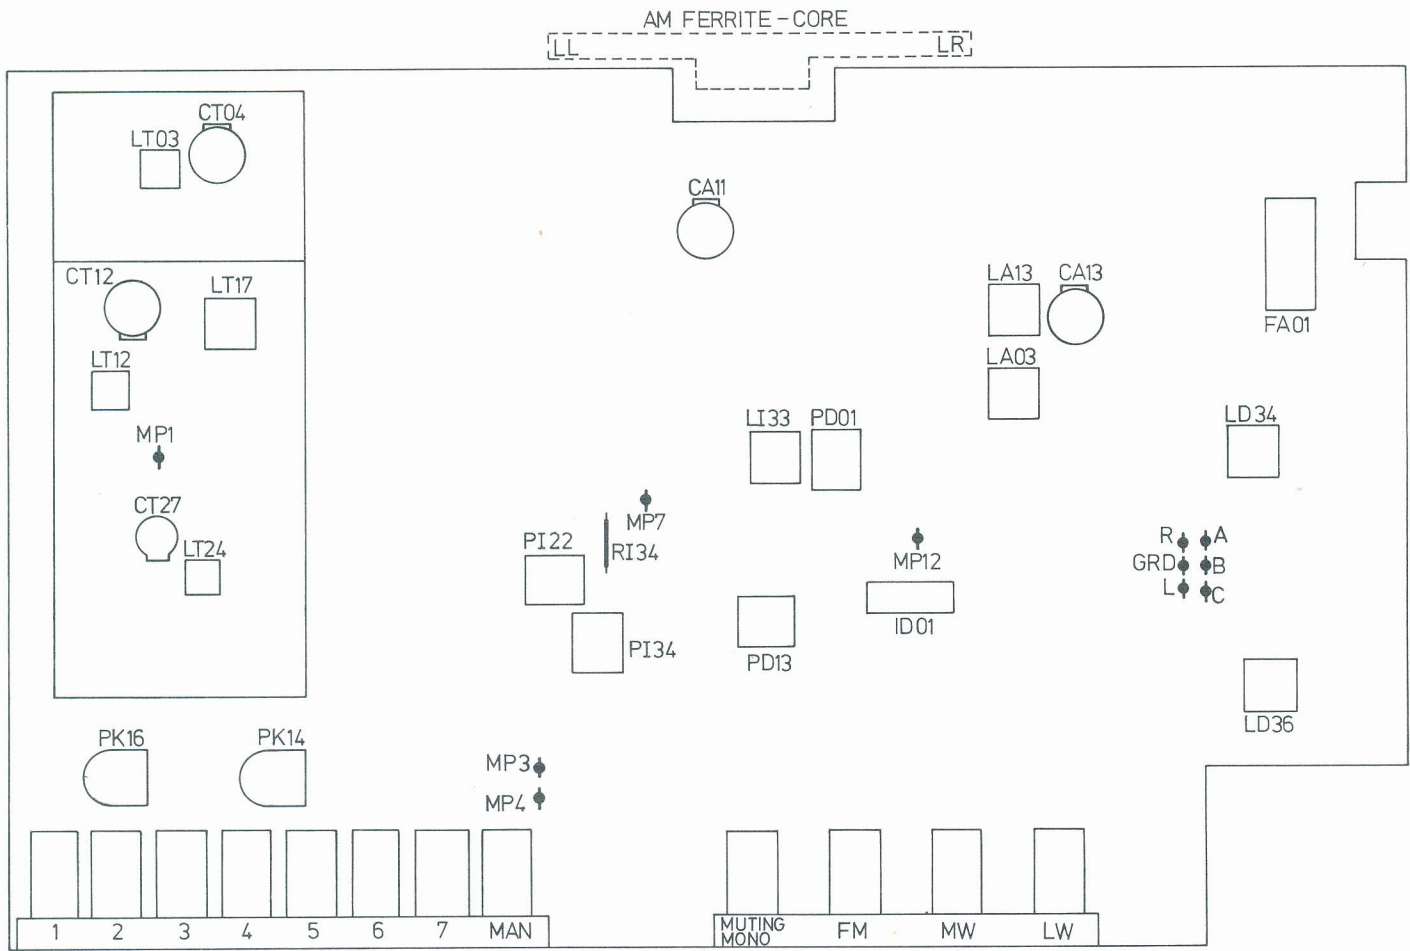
AM FERRITE-CORE
LL
LR

CT04
LT03
CA11
LA13
CA13
FA01
CT12
LT17
LT12
LA03
MP1
LI33
PD01
LD34
MP7
CT27
LT24
PI22
RI34
MP12
R
A
GRD
B
L
C
ID01
PI34
PD13
LD36
PK16
PK14
MP3
MP4

1
2
3
4
5
6
7
MAN
MUTING
MONO
FM
MW
LW